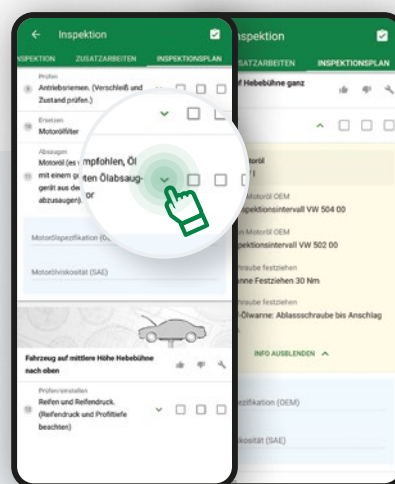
Inspektion

INSPEKTION ZUSATZARBEITEN INSPEKTIONSPLAN

Prüfen
Antriebsriemen. (Verschleiß und Zustand prüfen.)

Ersetzen
Motorölfilter

Absaugen
Motoröl (es wird empfohlen, Öl mit einem geeigneten Ölabsauggerät aus dem Motor abzusaugen).

Motorölspezifikation (OEM)

Motorölviskosität (SAE)

Fahrzeug auf mittlere Höhe Hebebühne nach oben

Prüfen/einstellen
Reifen und Reifendruck. (Reifendruck und Profiltiefe beachten)

Inspektion

ZUSATZARBEITEN INSPEKTIONSPLAN

f Hebebühne ganz

töl

Motoröl OEM
Inspektionsintervall VW 504 00

Inspektionsintervall VW 502 00

raube festziehen
anne Festziehen 30 Nm

-Ölwanne: Ablassschraube bis Anschlag

INFO AUSBLENDEN

ezifikation (OEM)

kosität (SAE)